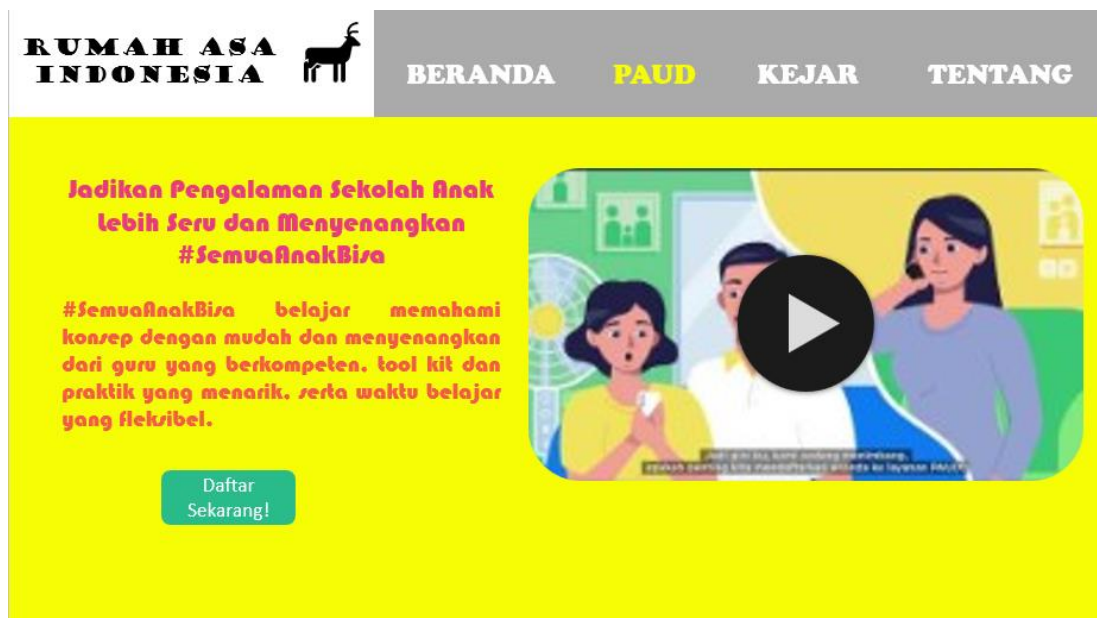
RUMAH ASA INDONESIA

BERANDA PAUD KEJAR TENTANG

Jadikan Pengalaman Sekolah Anak Lebih Seru dan Menyenangkan #SemuaAnakBisa

#SemuaAnakBisa belajar memahami konsep dengan mudah dan menyenangkan dari guru yang berkompeten, tool kit dan praktik yang menarik, serta waktu belajar yang fleksibel.

Daftar Sekarang!

Jadi gini bu, kami sedang menimbang, apakah penting kita mendaftarkan ananda ke layanan PAUD?